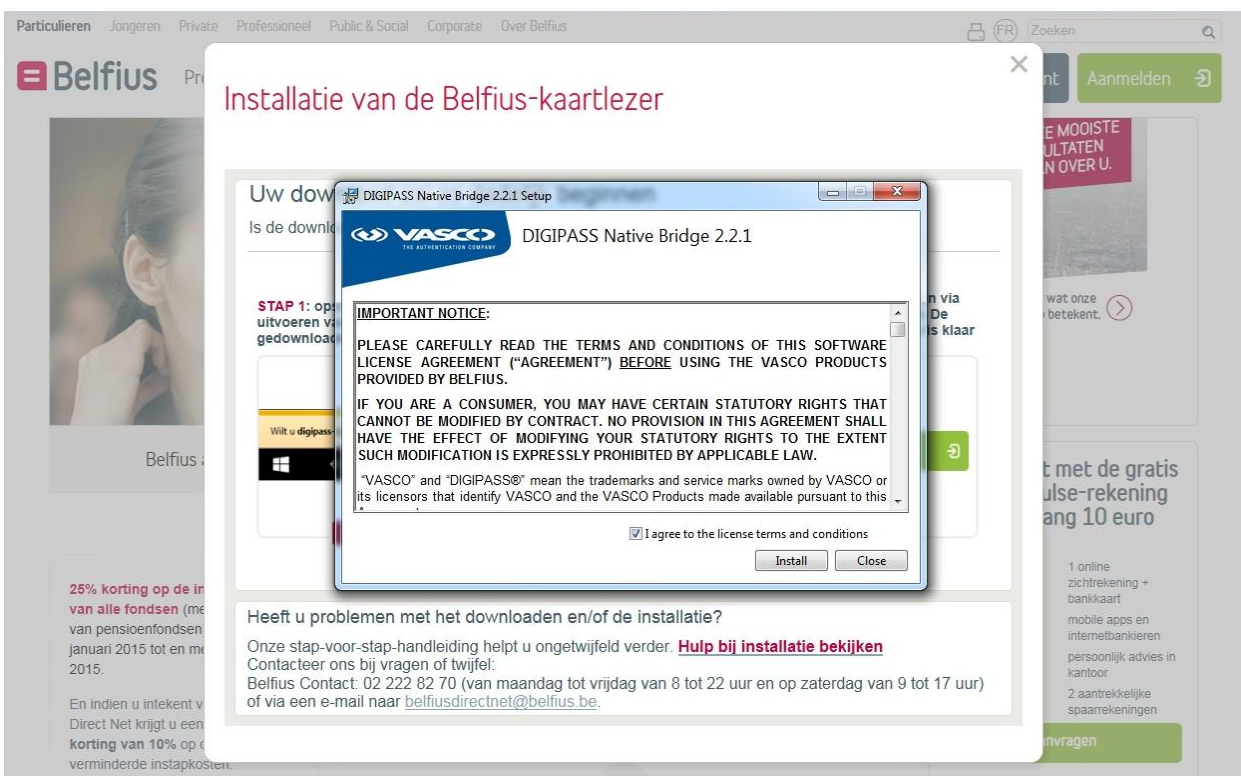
Particulieren Jongeren Private Professioneel Public & Social Corporate Over Belfius

FR Zoeken

Belfius Pr

nt Aanmelden

E MOOISTE ULTATEN N OVER U.

Installatie van de Belfius-kaartlezer

×

Uw dow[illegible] beginnen

Is de downlo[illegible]

STAP 1: op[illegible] uitvoeren v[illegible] gedownloa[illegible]

n via De is klaar

Wilt u digipass-

Belfius a

wat onze betekent.

t met de gratis ulse-rekening ang 10 euro

DIGIPASS Native Bridge 2.2.1 Setup

VASCO THE AUTHENTICATION COMPANY

DIGIPASS Native Bridge 2.2.1

IMPORTANT NOTICE:

PLEASE CAREFULLY READ THE TERMS AND CONDITIONS OF THIS SOFTWARE LICENSE AGREEMENT ("AGREEMENT") BEFORE USING THE VASCO PRODUCTS PROVIDED BY BELFIUS.

IF YOU ARE A CONSUMER, YOU MAY HAVE CERTAIN STATUTORY RIGHTS THAT CANNOT BE MODIFIED BY CONTRACT. NO PROVISION IN THIS AGREEMENT SHALL HAVE THE EFFECT OF MODIFYING YOUR STATUTORY RIGHTS TO THE EXTENT SUCH MODIFICATION IS EXPRESSLY PROHIBITED BY APPLICABLE LAW.

"VASCO" and "DIGIPASS®" mean the trademarks and service marks owned by VASCO or its licensors that identify VASCO and the VASCO Products made available pursuant to this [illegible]

I agree to the license terms and conditions

Install Close

25% korting op de in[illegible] van alle fondsen (me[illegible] van pensioenfondsen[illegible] januari 2015 tot en m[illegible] 2015.

En indien u intekent v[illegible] Direct Net krijgt u een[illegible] korting van 10% op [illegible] verminderde instapkosten.

Heeft u problemen met het downloaden en/of de installatie?

Onze stap-voor-stap-handleiding helpt u ongetwijfeld verder. Hulp bij installatie bekijken
Contacteer ons bij vragen of twijfel:
Belfius Contact: 02 222 82 70 (van maandag tot vrijdag van 8 tot 22 uur en op zaterdag van 9 tot 17 uur) of via een e-mail naar belfiusdirectnet@belfius.be.

1 online zichtrekening + bankkaart

mobile apps en internetbankieren

persoonlijk advies in kantoor

2 aantrekkelijke spaarrekeningen

nvragen